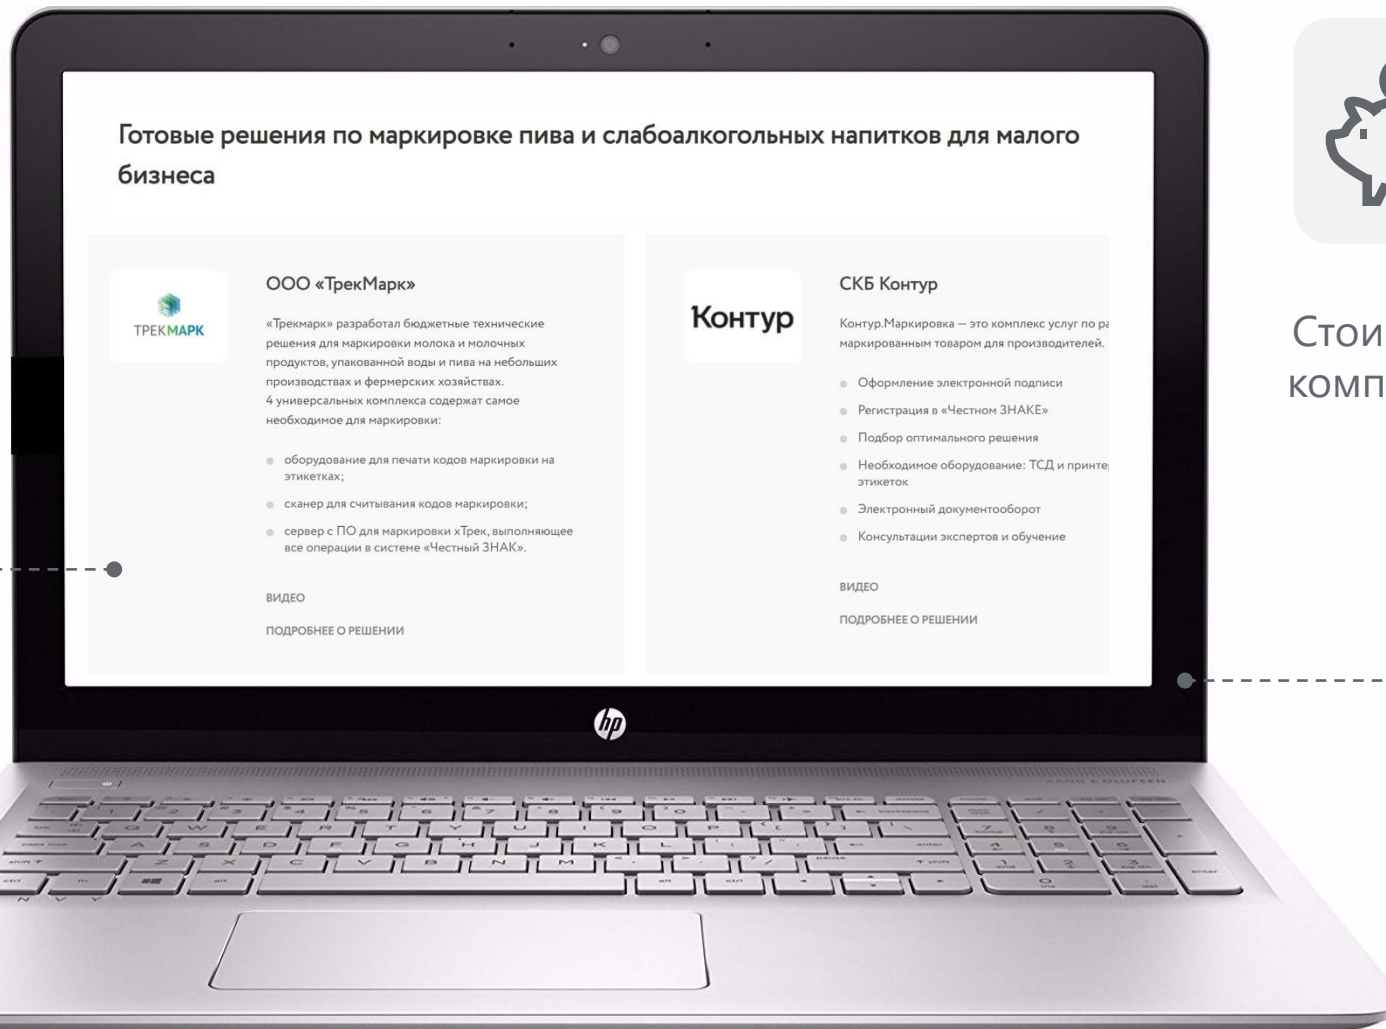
Готовые решения по маркировке пива и слабоалкогольных напитков для малого бизнеса

ТРЕКМАРК

ООО «ТрекМарк»

«Трекмарк» разработал бюджетные технические решения для маркировки молока и молочных продуктов, упакованной воды и пива на небольших производствах и фермерских хозяйствах.
4 универсальных комплекса содержат самое необходимое для маркировки:

оборудование для печати кодов маркировки на этикетках;

сканер для считывания кодов маркировки;

сервер с ПО для маркировки хТрек, выполняющее все операции в системе «Честный ЗНАК».

ВИДЕО

ПОДРОБНЕЕ О РЕШЕНИИ

Контур

СКБ Контур

Контур.Маркировка — это комплекс услуг по ра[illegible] маркированным товаром для производителей.

Оформление электронной подписи

Регистрация в «Честном ЗНАКЕ»

Подбор оптимального решения

Необходимое оборудование: ТСД и принте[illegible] этикеток

Электронный документооборот

Консультации экспертов и обучение

ВИДЕО

ПОДРОБНЕЕ О РЕШЕНИИ

Стои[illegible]
комп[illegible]